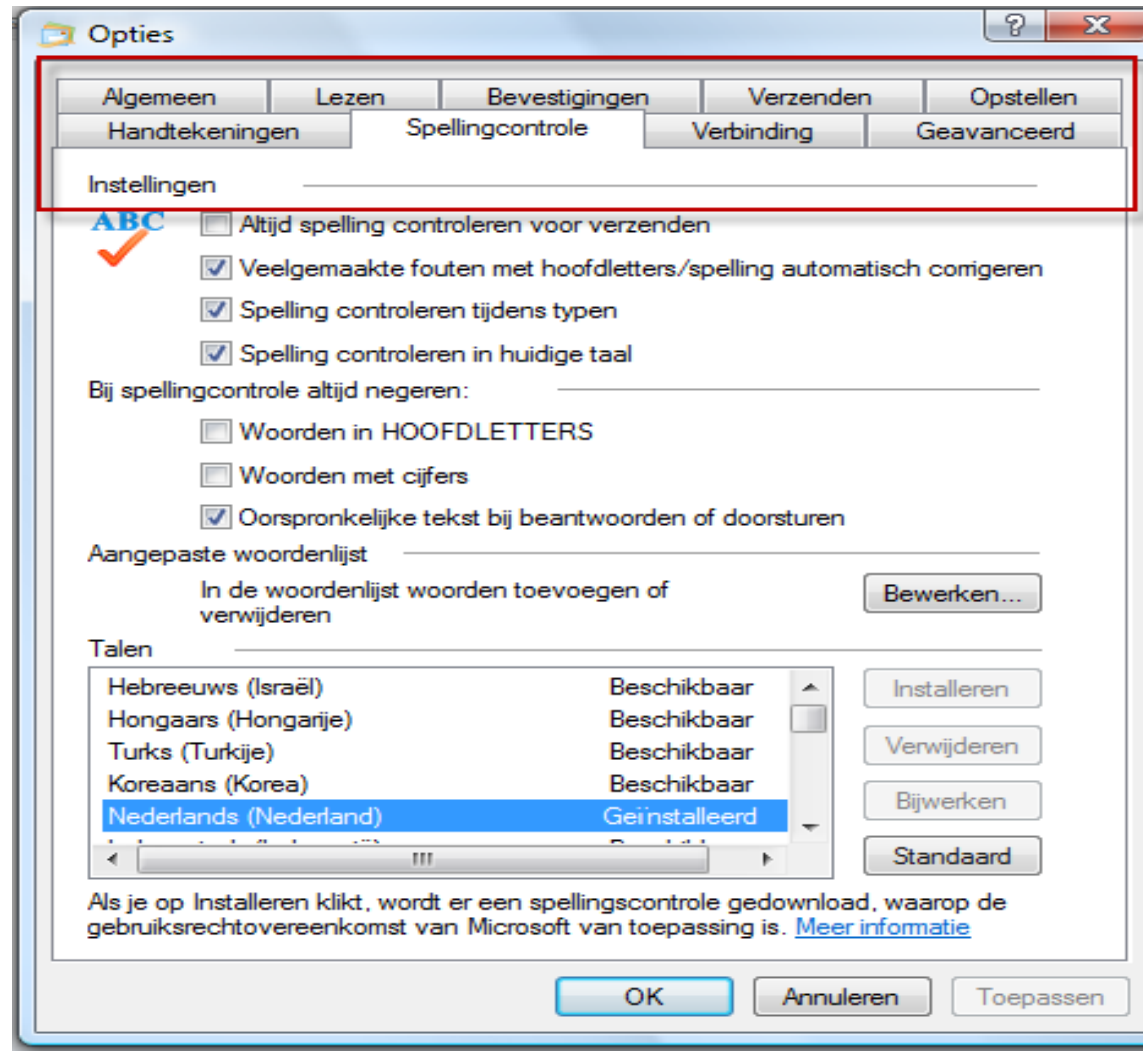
Opties

?

X

Algemeen | Lezen | Bevestigingen | Verzenden | Opstellen

Handtekeningen | Spellingcontrole | Verbinding | Geavanceerd

Instellingen

ABC

Altijd spelling controleren voor verzenden

Veelgemaakte fouten met hoofdletters/spelling automatisch corrigeren

Spelling controleren tijdens typen

Spelling controleren in huidige taal

Bij spellingcontrole altijd negeren:

Woorden in HOOFDLETTERS

Woorden met cijfers

Oorspronkelijke tekst bij beantwoorden of doorsturen

Aangepaste woordenlijst

In de woordenlijst woorden toevoegen of verwijderen

Bewerken...

Talen

| | |
|---|---|
| Hebreeuws (Israël) | Beschikbaar |
| Hongaars (Hongarije) | Beschikbaar |
| Turks (Turkije) | Beschikbaar |
| Koreaans (Korea) | Beschikbaar |
| Nederlands (Nederland) | Geïnstalleerd |
| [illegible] | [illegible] |

Installeren

Verwijderen

Bijwerken

Standaard

Als je op Installeren klikt, wordt er een spellingscontrole gedownload, waarop de gebruiksrechtovereenkomst van Microsoft van toepassing is. Meer informatie

OK

Annuleren

Toepassen